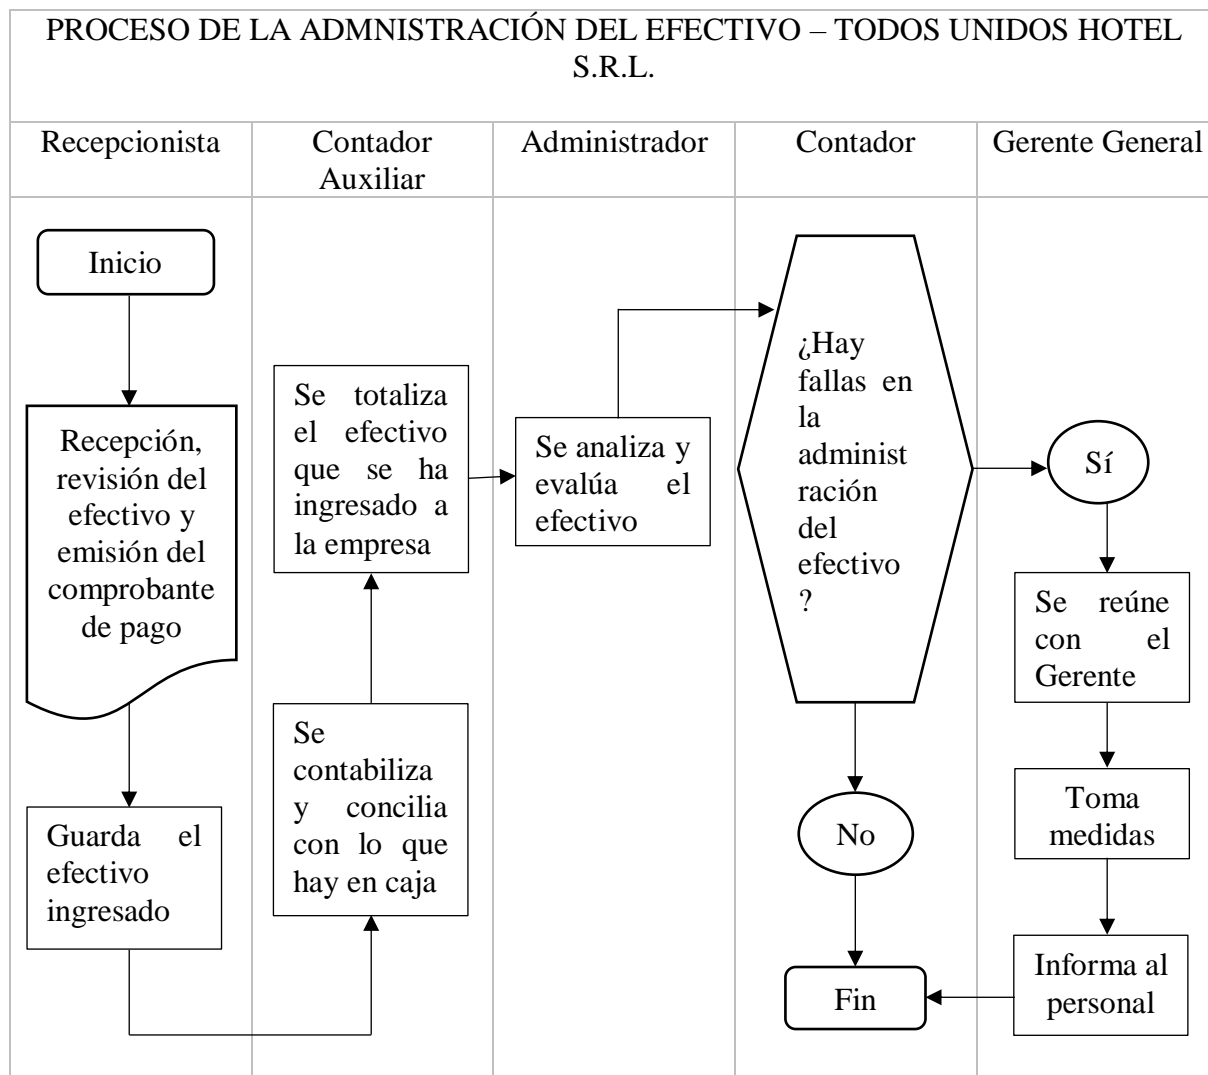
PROCESO DE LA ADMNISTRACIÓN DEL EFECTIVO – TODOS UNIDOS HOTEL S.R.L.

| Recepcionista | Contador Auxiliar | Administrador | Contador | Gerente General |
|---|---|---|---|---|

Inicio

Recepción, revisión del efectivo y emisión del comprobante de pago

Guarda el efectivo ingresado

Se contabiliza y concilia con lo que hay en caja

Se totaliza el efectivo que se ha ingresado a la empresa

Se analiza y evalúa el efectivo

¿Hay fallas en la administración del efectivo?

Sí

Se reúne con el Gerente

Toma medidas

Informa al personal

No

Fin